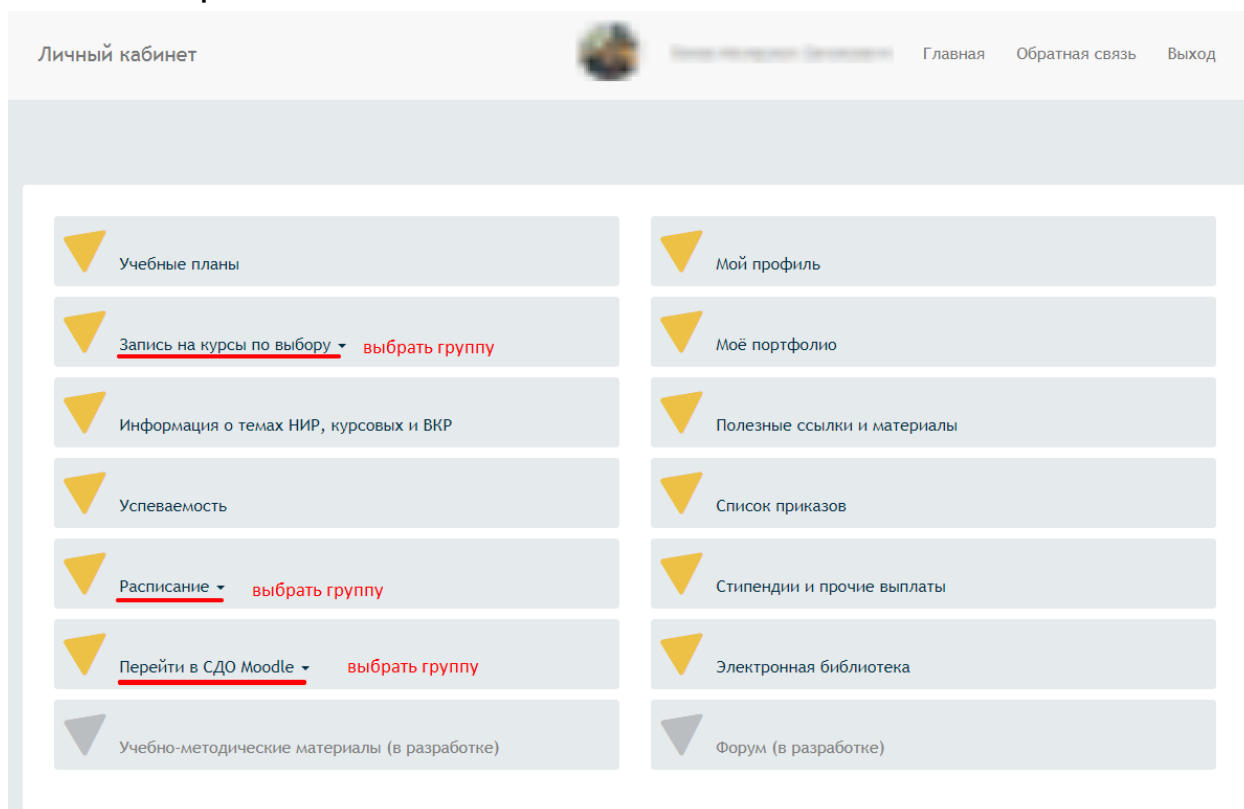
Личный кабинет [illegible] Главная Обратная связь Выход

Учебные планы

Запись на курсы по выбору выбрать группу

Информация о темах НИР, курсовых и ВКР

Успеваемость

Расписание выбрать группу

Перейти в СДО Moodle выбрать группу

Учебно-методические материалы (в разработке)

Мой профиль

Моё портфолио

Полезные ссылки и материалы

Список приказов

Стипендии и прочие выплаты

Электронная библиотека

Форум (в разработке)